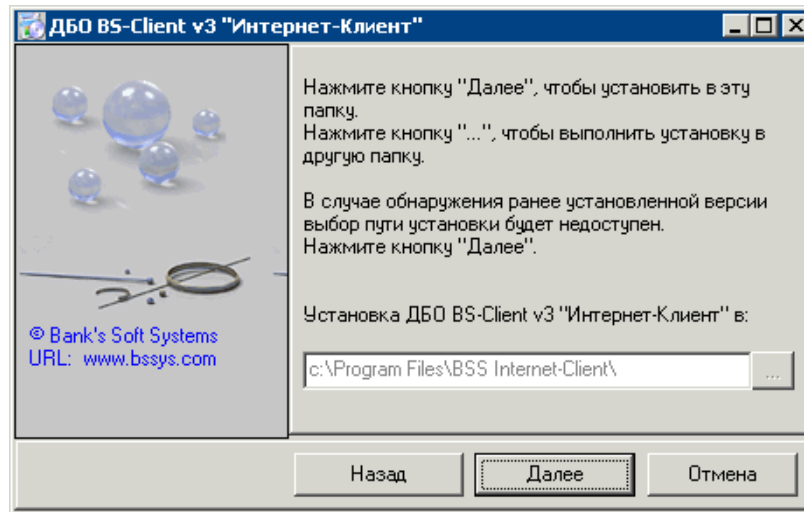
ДБО BS-Client v3 "Интернет-Клиент"

© Bank's Soft Systems
URL: www.bssys.com

Нажмите кнопку "Далее", чтобы установить в эту папку.
Нажмите кнопку "...", чтобы выполнить установку в другую папку.

В случае обнаружения ранее установленной версии выбор пути установки будет недоступен.
Нажмите кнопку "Далее".

Установка ДБО BS-Client v3 "Интернет-Клиент" в:

c:\Program Files\BSS Internet-Client\

...

Назад Далее Отмена